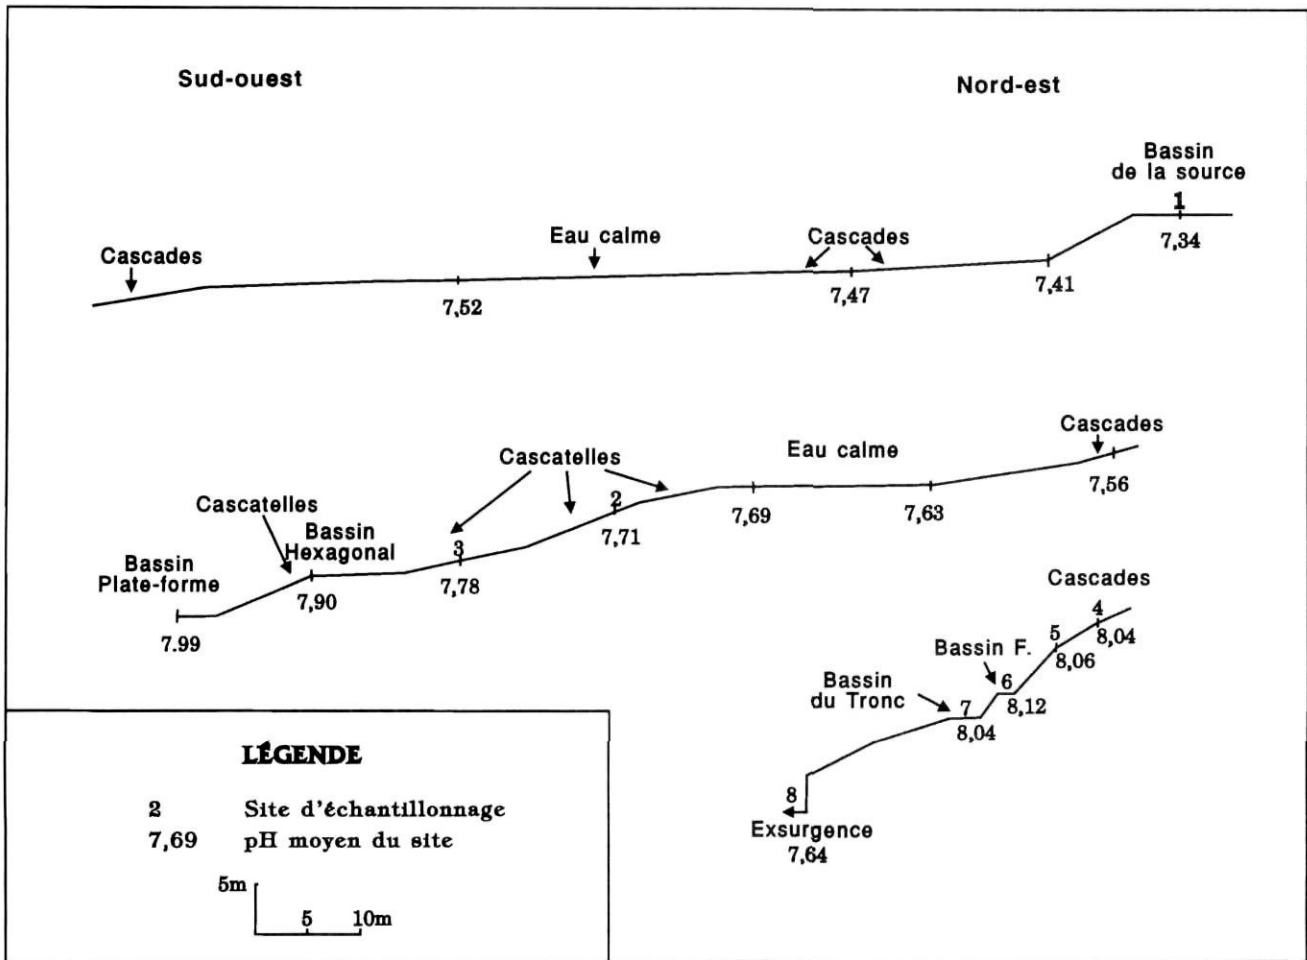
Sud-ouest

Nord-est

Bassin de la source

1

7,34

Cascades

Eau calme

Cascades

7,52

7,47

7,41

Cascades

Cascatelles

Eau calme

Cascatelles

2

Bassin Hexagonal

3

7,71

7,69

7,63

7,56

Bassin Plate-forme

7,90

7,78

7.99

Cascades

4

5

8,04

Bassin F.

8,06

6

Bassin du Tronc

7

8,12

8,04

8

Exsurgence

7,64

LÉGENDE

2 Site d'échantillonnage

7,69 pH moyen du site

5m

5

10m